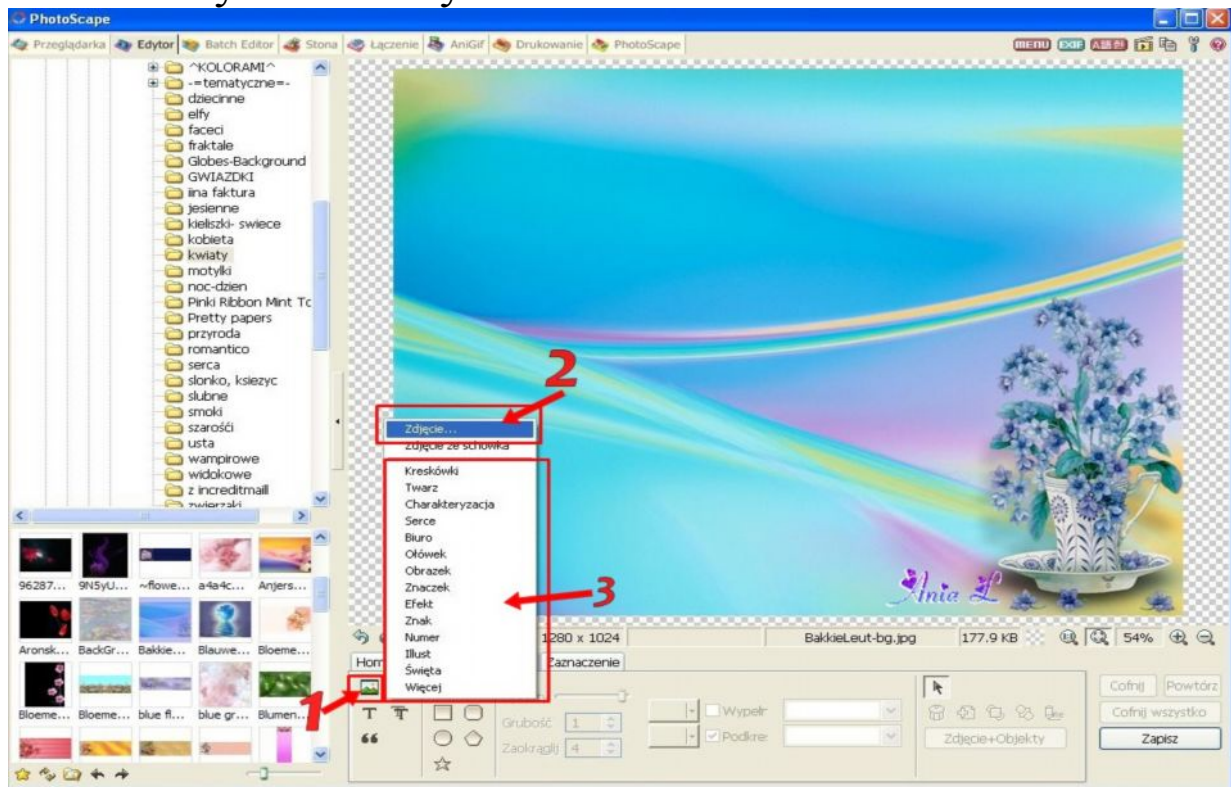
PhotoScape

Przeglądarka Edytor Batch Editor Stona Łączenie AniGif Drukowanie PhotoScape

MENU EXIF

^KOLORAMI^
-=tematyczne=-
dziecinne
elfy
faceci
fraktale
Globes-Background
GWIAZDKI
iina faktura
jesienne
kieliszki- swiece
kobieta
kwiaty
motylki
noc-dzien
Pinki Ribbon Mint Tc
Pretty papers
przyroda
romantico
serca
slonko, ksiezyc
slubne
smoki
szarości
usta
wampirowe
widokowe
z incredtimail
zwierzaki

96287... 9N5yU... ~flowe... a4a4c... Anjers...
Aronsk... BackGr... Bakkie... Blauwe... Bloeme...
Bloeme... Bloeme... blue fl... blue gr... Blumen...

2

Zdjęcie...
Zdjęcie ze schowka

Kreskówki
Twarz
Charakteryzacja
Serce
Biuro
Ołówek
Obrazek
Znaczek
Efekt
Znak
Numer
Illust
Święta
Więcej

3

1

Anie

1280 x 1024 BakkieLeut-bg.jpg 177.9 KB 54%

Hom Zaznaczenie

Grubość 1
Zaokrąglij 4
Wypełr
Podkre
Zdjęcie+Objekty

Cofnij Powtórz
Cofnij wszystko
Zapisz